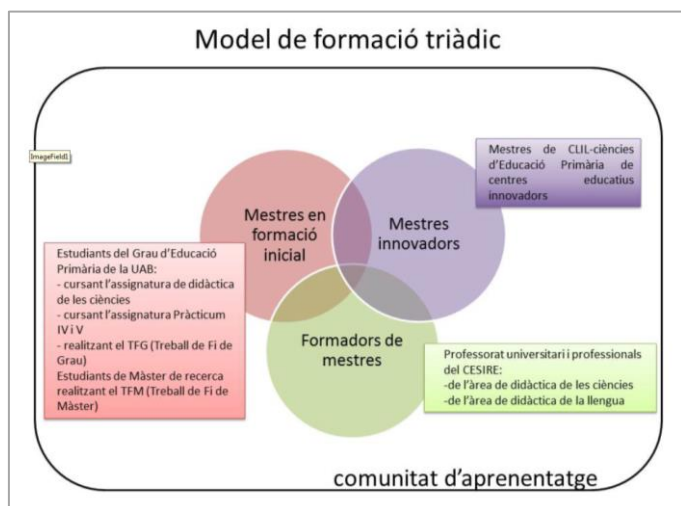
Model de formació triàdic

ImageField1

Mestres de CLIL-ciències d'Educació Primària de centres educatius innovadors

Mestres en formació inicial

Mestres innovadors

Estudiants del Grau d'Educació Primària de la UAB:
- cursant l'assignatura de didàctica de les ciències
- cursant l'assignatura Pràcticum IV i V
- realitzant el TFG (Treball de Fi de Grau)
Estudiants de Màster de recerca realitzant el TFM (Treball de Fi de Màster)

Formadors de mestres

Professorat universitari i professionals del CESIRE:
-de l'àrea de didàctica de les ciències
-de l'àrea de didàctica de la llengua

comunitat d'aprenentatge